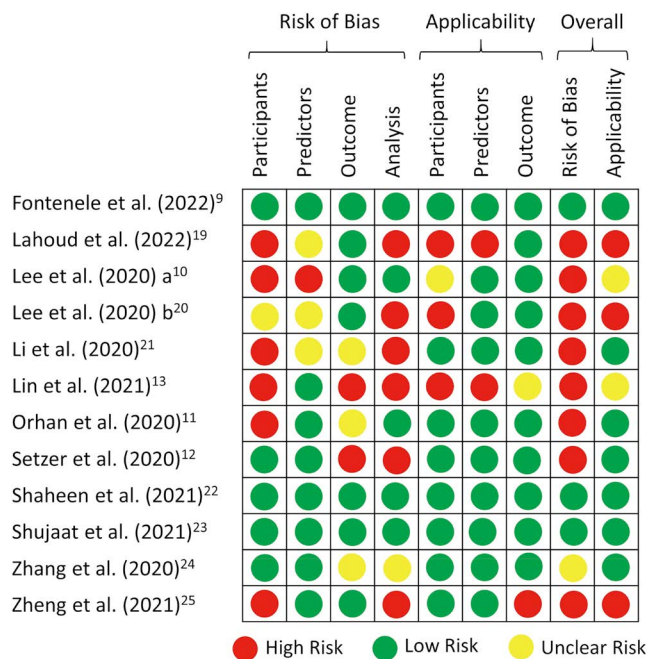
| | Risk of Bias | | | | Applicability | | | Overall | |
|---|---|---|---|---|---|---|---|---|---|
| | Participants | Predictors | Outcome | Analysis | Participants | Predictors | Outcome | Risk of Bias | Applicability |
| Fontenele et al. (2022)$^{9}$ | | | | | | | | | |
| Lahoud et al. (2022)$^{19}$ | | | | | | | | | |
| Lee et al. (2020) a$^{10}$ | | | | | | | | | |
| Lee et al. (2020) b$^{20}$ | | | | | | | | | |
| Li et al. (2020)$^{21}$ | | | | | | | | | |
| Lin et al. (2021)$^{13}$ | | | | | | | | | |
| Orhan et al. (2020)$^{11}$ | | | | | | | | | |
| Setzer et al. (2020)$^{12}$ | | | | | | | | | |
| Shaheen et al. (2021)$^{22}$ | | | | | | | | | |
| Shujaat et al. (2021)$^{23}$ | | | | | | | | | |
| Zhang et al. (2020)$^{24}$ | | | | | | | | | |
| Zheng et al. (2021)$^{25}$ | | | | | | | | | |

High Risk Low Risk Unclear Risk